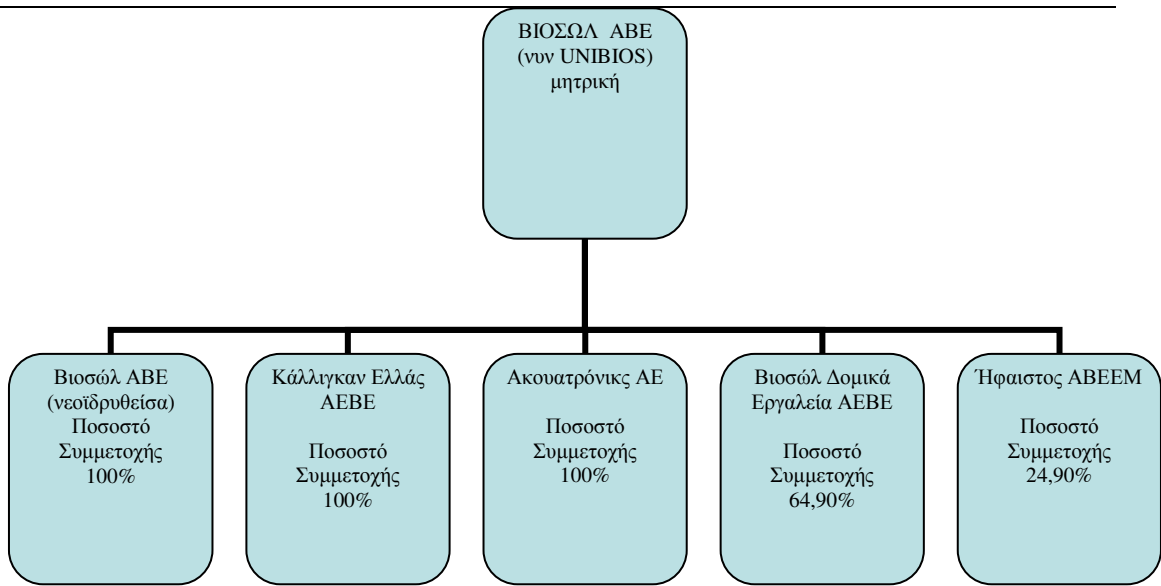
ΒΙΟΣΩΛ ΑΒΕ
(νυν UNIBIOS)
μητρική

Βιοσώλ ΑΒΕ
(νεοϊδρυθείσα)
Ποσοστό
Συμμετοχής
100%

Κάλλιγκαν Ελλάς
ΑΕΒΕ

Ποσοστό
Συμμετοχής
100%

Ακουατρόνικς ΑΕ

Ποσοστό
Συμμετοχής
100%

Βιοσώλ Δομικά
Εργαλεία ΑΕΒΕ

Ποσοστό
Συμμετοχής
64,90%

Ήφαιστος ΑΒΕΕΜ

Ποσοστό
Συμμετοχής
24,90%